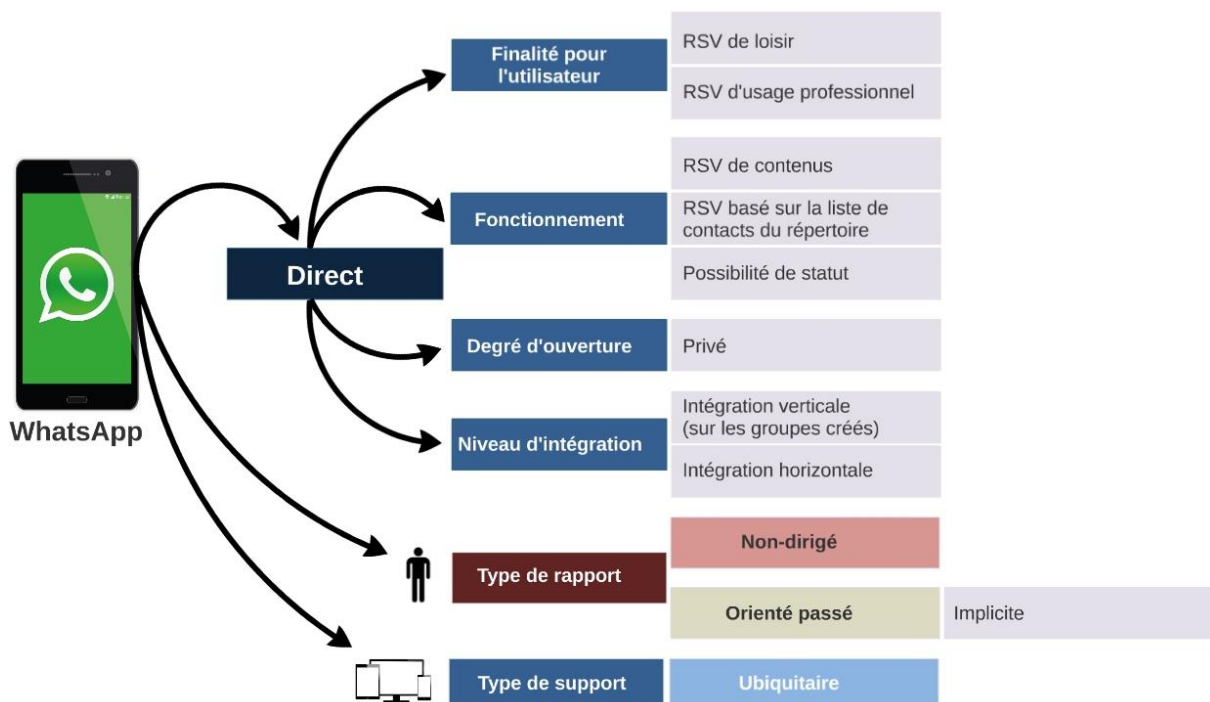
WhatsApp

Direct

Finalité pour l'utilisateur

RSV de loisir

RSV d'usage professionnel

Fonctionnement

RSV de contenus

RSV basé sur la liste de contacts du répertoire

Possibilité de statut

Degré d'ouverture

Privé

Niveau d'intégration

Intégration verticale (sur les groupes créés)

Intégration horizontale

Type de rapport

Non-dirigé

Orienté passé

Implicite

Type de support

Ubiquitaire